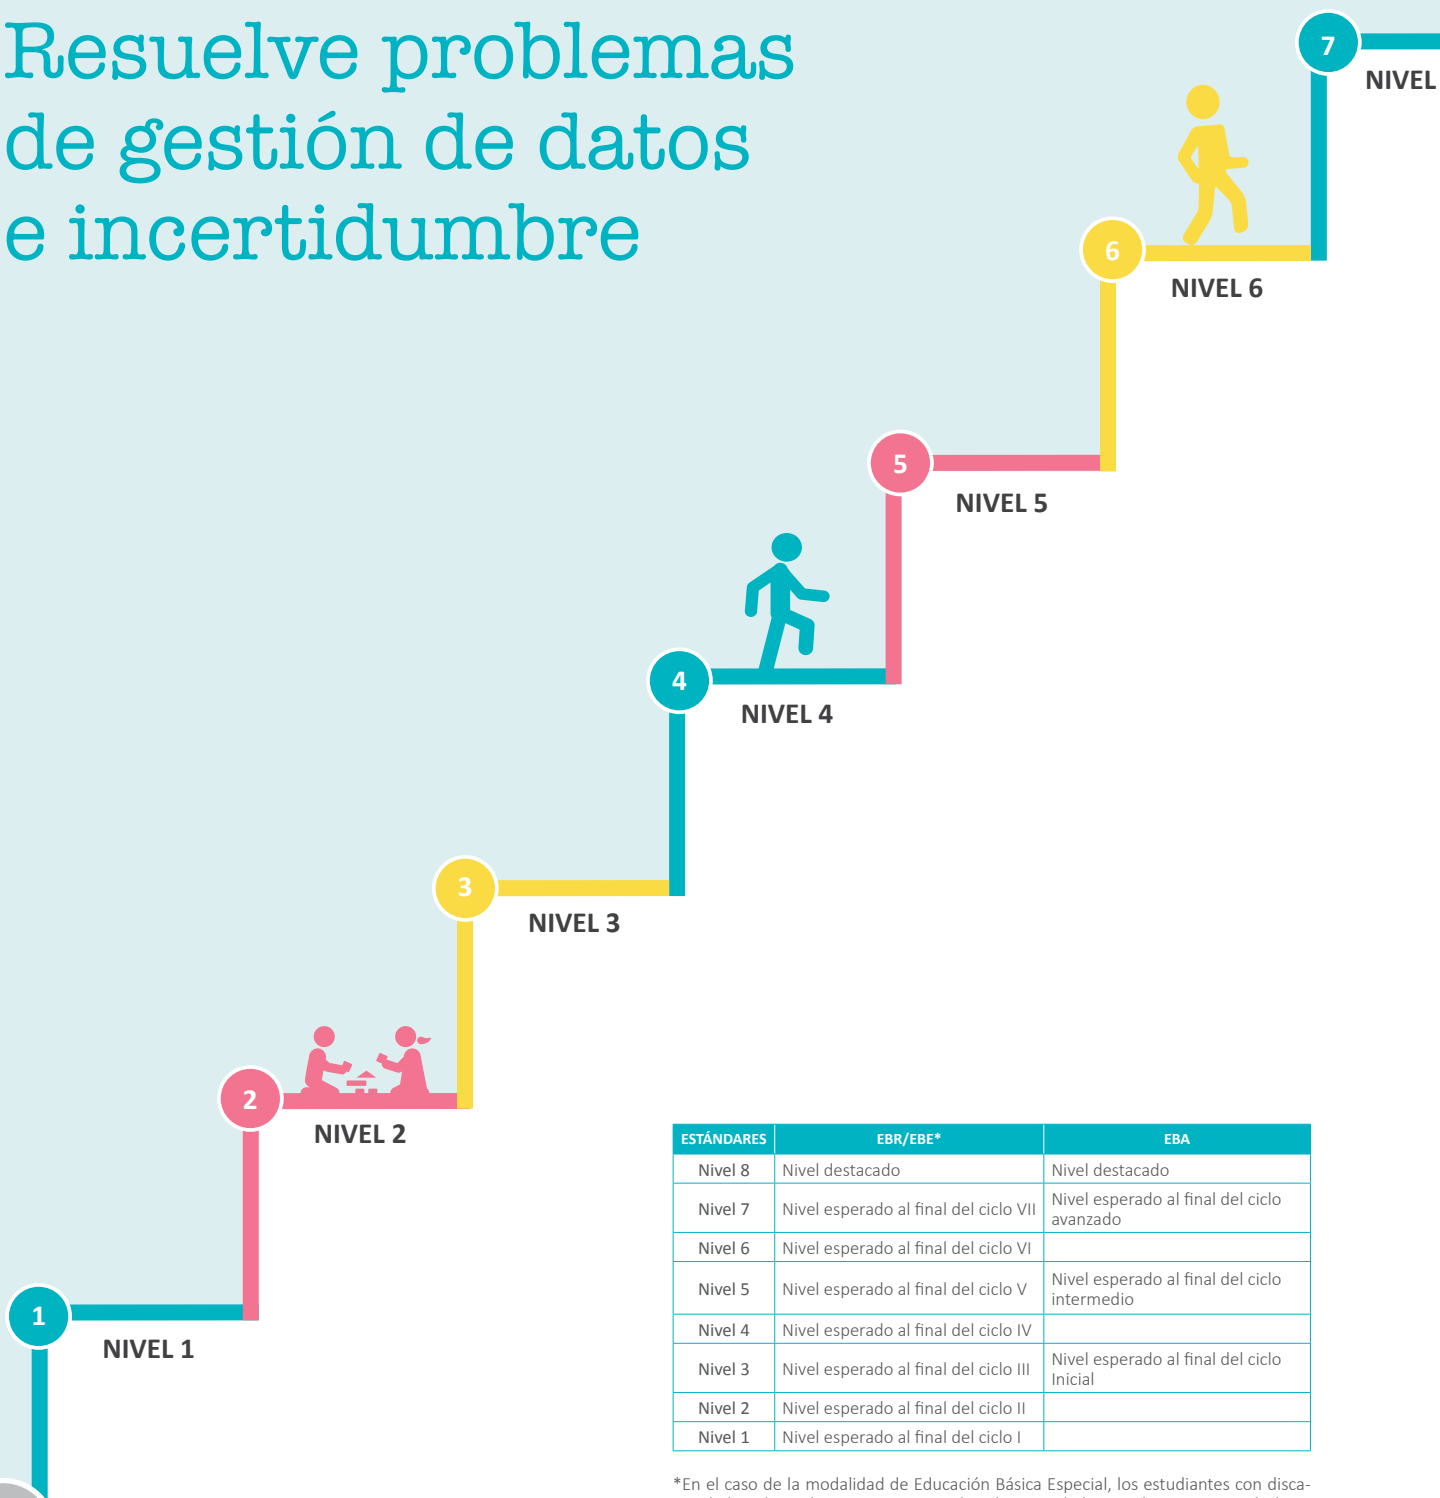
Resuelve problemas de gestión de datos e incertidumbre

7
NIVEL

6
NIVEL 6

5
NIVEL 5

4
NIVEL 4

3
NIVEL 3

2
NIVEL 2

1
NIVEL 1

| ESTÁNDARES | EBR/EBE* | EBA |
|---|---|---|
| Nivel 8 | Nivel destacado | Nivel destacado |
| Nivel 7 | Nivel esperado al final del ciclo VII | Nivel esperado al final del ciclo avanzado |
| Nivel 6 | Nivel esperado al final del ciclo VI | |
| Nivel 5 | Nivel esperado al final del ciclo V | Nivel esperado al final del ciclo intermedio |
| Nivel 4 | Nivel esperado al final del ciclo IV | |
| Nivel 3 | Nivel esperado al final del ciclo III | Nivel esperado al final del ciclo Inicial |
| Nivel 2 | Nivel esperado al final del ciclo II | |
| Nivel 1 | Nivel esperado al final del ciclo I | |

*En el caso de la modalidad de Educación Básica Especial, los estudiantes con disca- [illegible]